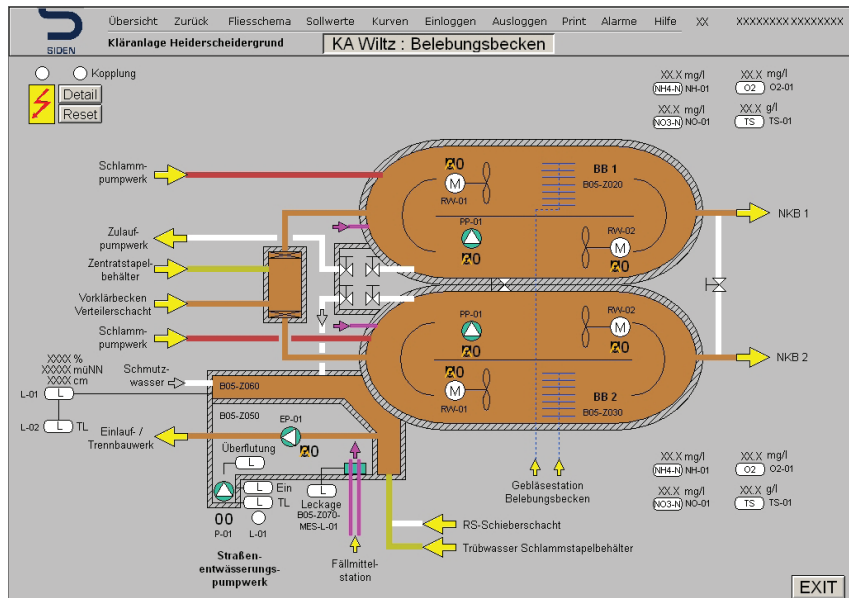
SIDEN

Übersicht Zurück Fliesschema Sollwerte Kurven Einloggen Ausloggen Print Alarme Hilfe XX XXXXXXXX XXXXXXXX

Kläranlage Heiderscheidergrund

KA Wiltz : Belebungsbecken

Kopplung

Detail

Reset

XX.X mg/l NH4-N NH-01
XX.X mg/l O2 O2-01
XX.X mg/l NO3-N NO-01
XX.X g/l TS TS-01

Schlamm-pumpwerk

Zulauf-pumpwerk

Zentratstapel-behälter

Vorklärbecken Verteilerschacht

Schlamm-pumpwerk

XXXX %
XXXXX mgNN
XXXX cm

Schmutz-wasser

L-01 L

L-02 L TL

Einlauf- / Trennbauwerk

A0 M RW-01

BB 1 B05-Z020

PP-01

A0

RW-02 M A0

NKB 1

PP-01 A0

RW-02 M A0

NKB 2

A0 M RW-01

BB 2 B05-Z030

B05-Z060

B05-Z050

EP-01 A0

Überflutung L

L Ein
L TL

00 P-01

L-01

L Leckage B05-Z070-MES-L-01

Straßen-entwässerungs-pumpwerk

Fällmittel-station

Gebläsestation Belebungsbecken

XX.X mg/l NH4-N NH-01
XX.X mg/l O2 O2-01
XX.X mg/l NO3-N NO-01
XX.X g/l TS TS-01

RS-Schieberschacht

Trübwasser Schlammstapelbehälter

EXIT